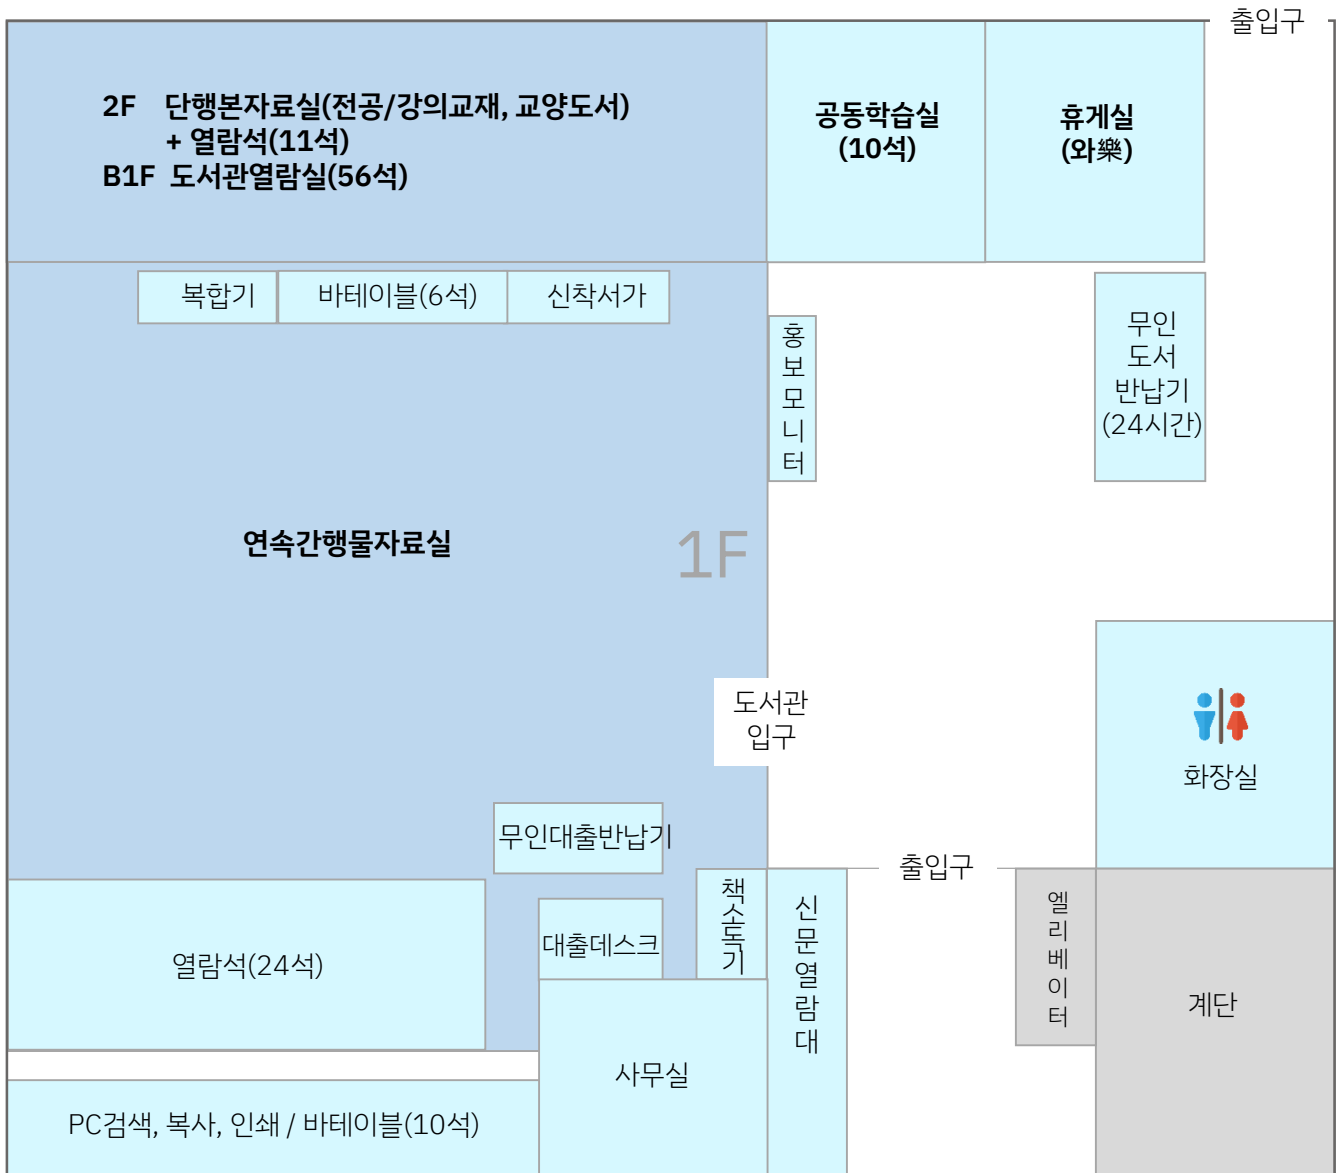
출입구

2F 단행본자료실(전공/강의교재, 교양도서)
+ 열람석(11석)
B1F 도서관열람실(56석)

공동학습실
(10석)

휴게실
(와樂)

복합기

바테이블(6석)

신착서가

홍보모니터

무인
도서
반납기
(24시간)

연속간행물자료실

1F

도서관
입구

화장실

무인대출반납기

출입구

열람석(24석)

대출데스크

책소독기

신문열람대

엘리베이터

계단

사무실

PC검색, 복사, 인쇄 / 바테이블(10석)